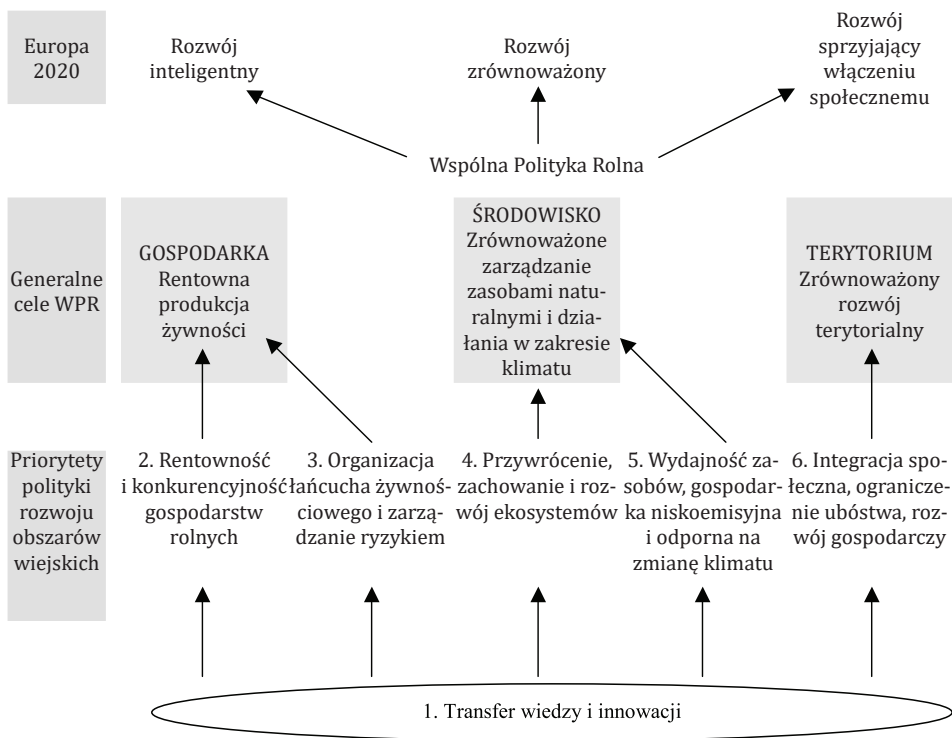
Europa 2020

Rozwój inteligentny

Rozwój zrównoważony

Rozwój sprzyjający włączeniu społecznemu

Wspólna Polityka Rolna

Generalne cele WPR

GOSPODARKA Rentowna produkcja żywności

ŚRODOWISKO Zrównoważone zarządzanie zasobami naturalnymi i działania w zakresie klimatu

TERYTORIUM Zrównoważony rozwój terytorialny

Priorytety polityki rozwoju obszarów wiejskich

2. Rentowność i konkurencyjność gospodarstw rolnych

3. Organizacja łańcucha żywnościowego i zarządzanie ryzykiem

4. Przywrócenie, zachowanie i rozwój ekosystemów

5. Wydajność zasobów, gospodarka niskoemisyjna i odporna na zmianę klimatu

6. Integracja społeczna, ograniczenie ubóstwa, rozwój gospodarczy

1. Transfer wiedzy i innowacji